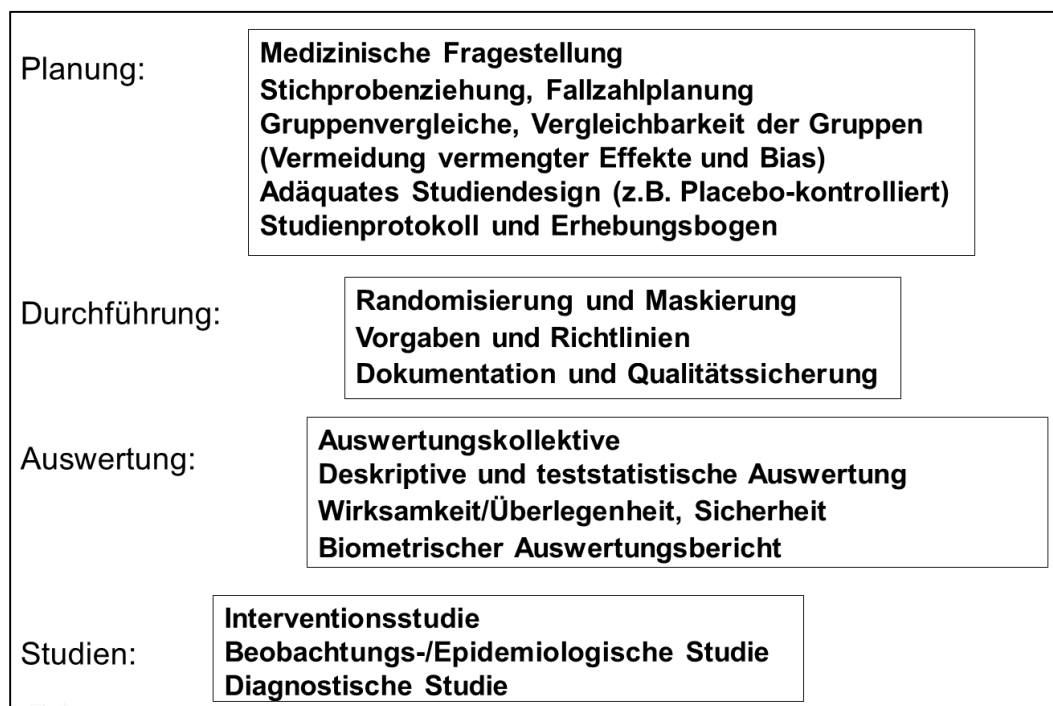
Planung:

Medizinische Fragestellung
Stichprobenziehung, Fallzahlplanung
Gruppenvergleiche, Vergleichbarkeit der Gruppen
(Vermeidung vermengter Effekte und Bias)
Adäquates Studiendesign (z.B. Placebo-kontrolliert)
Studienprotokoll und Erhebungsbogen

Durchführung:

Randomisierung und Maskierung
Vorgaben und Richtlinien
Dokumentation und Qualitätssicherung

Auswertung:

Auswertungskollektive
Deskriptive und teststatistische Auswertung
Wirksamkeit/Überlegenheit, Sicherheit
Biometrischer Auswertungsbericht

Studien:

Interventionsstudie
Beobachtungs-/Epidemiologische Studie
Diagnostische Studie